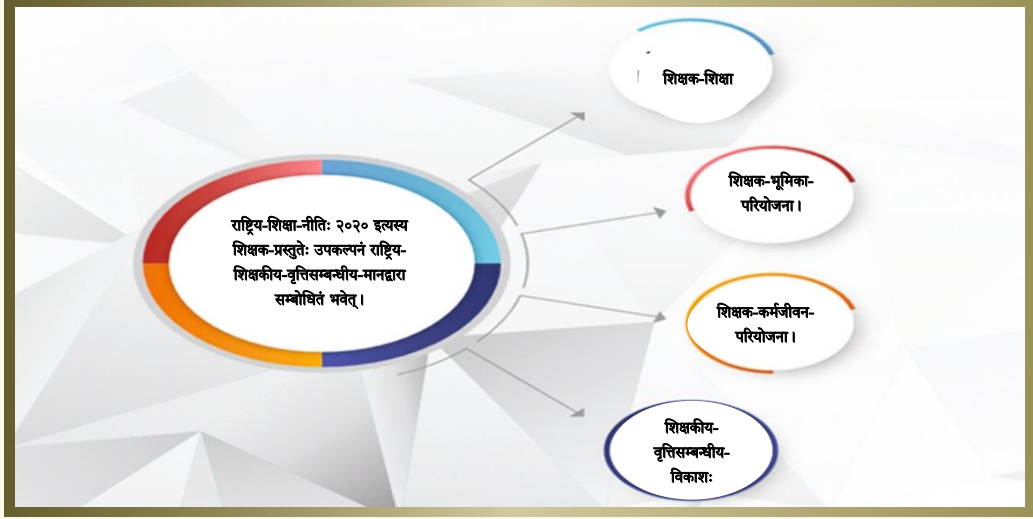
राष्ट्रिय-शिक्षा-नीतिः २०२० इत्यस्य शिक्षक-प्रस्तुतेः उपकल्पनं राष्ट्रिय-शिक्षकीय-वृत्तिसम्बन्धीय-मानद्वारा सम्बोधितं भवेत्।

शिक्षक-शिक्षा

शिक्षक-भूमिका-परियोजना।

शिक्षक-कर्मजीवन-परियोजना।

शिक्षकीय-वृत्तिसम्बन्धीय-विकाशः